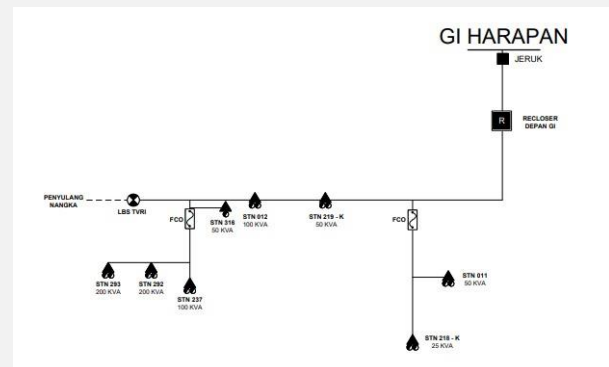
GI HARAPAN

JERUK

R

RECLOSER DEPAN GI

PENYULANG NANGKA

LBS TVRI

FCO

STN 316
50 KVA

STN 012
100 KVA

STN 219 - K
50 KVA

FCO

STN 293
200 KVA

STN 292
200 KVA

STN 237
100 KVA

STN 011
50 KVA

STN 218 - K
25 KVA